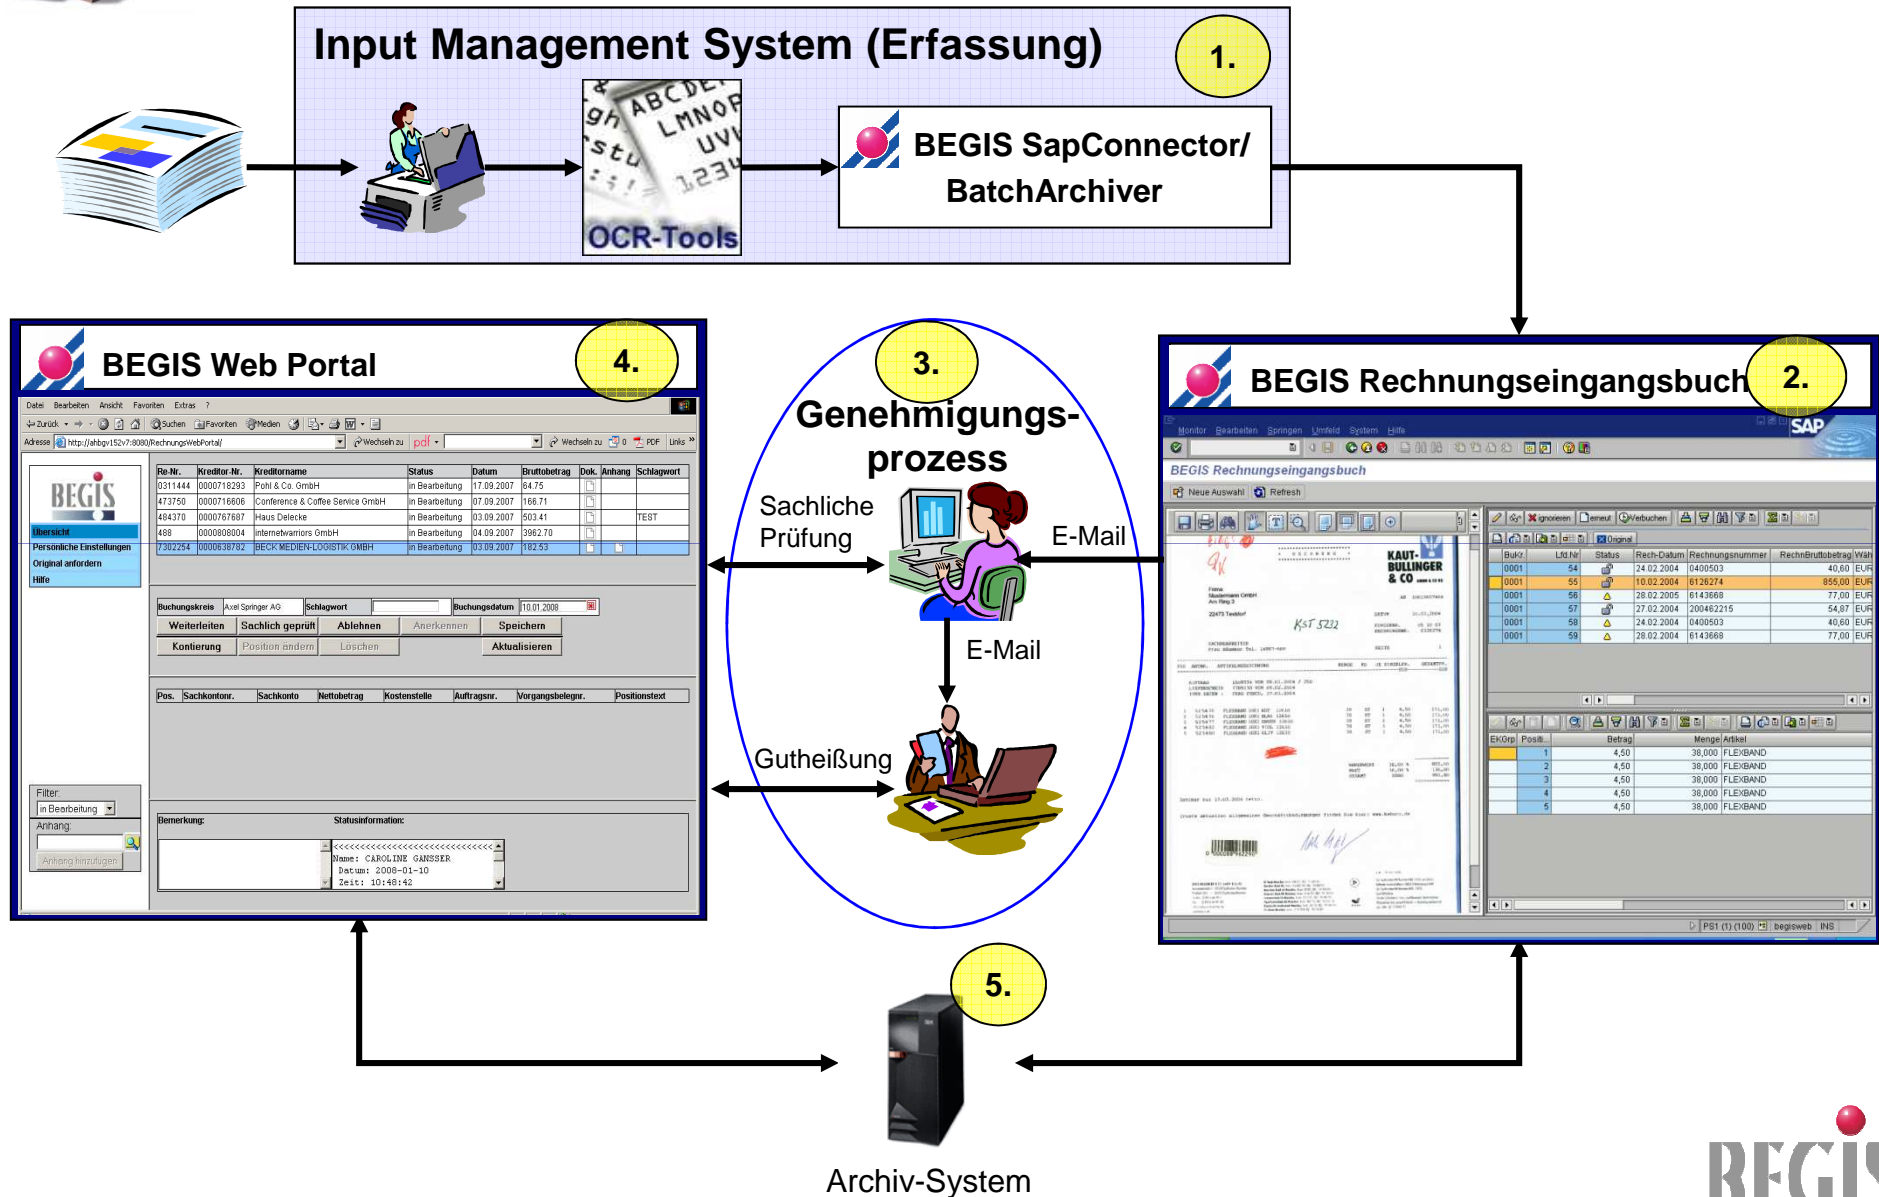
Input Management System (Erfassung)

1.

OCR-Tools

BEGIS SapConnector/ BatchArchiver

BEGIS Web Portal

4.

3.

Genehmigungs-prozess

Sachliche Prüfung

E-Mail

E-Mail

Gutheißung

BEGIS Rechnungseingangsbuch

2.

BEGIS Rechnungseingangsbuch

Neue Auswahl Refresh

| BuKr. | Lfd.Nr | Status | Rech-Datum | Rechnungsnummer | RechnBruttobetrag | Wäh |
|---|---|---|---|---|---|---|
| 0001 | 54 | | 24.02.2004 | 0400503 | 40,60 | EUR |
| 0001 | 55 | | 10.02.2004 | 6126274 | 855,00 | EUR |
| 0001 | 56 | | 28.02.2005 | 6143668 | 77,00 | EUR |
| 0001 | 57 | | 27.02.2004 | 200462215 | 54,87 | EUR |
| 0001 | 58 | | 24.02.2004 | 0400503 | 40,60 | EUR |
| 0001 | 59 | | 28.02.2004 | 6143668 | 77,00 | EUR |

| EKOrg | Posit. | Betrag | Menge | Artikel |
|---|---|---|---|---|
| | 1 | 4,50 | 38,000 | FLEXBAND |
| | 2 | 4,50 | 38,000 | FLEXBAND |
| | 3 | 4,50 | 38,000 | FLEXBAND |
| | 4 | 4,50 | 38,000 | FLEXBAND |
| | 5 | 4,50 | 38,000 | FLEXBAND |

KAUT-BULLINGER & CO

| Re-Nr. | Kreditor-Nr. | Kreditorname | Status | Datum | Bruttobetrag | Dok. | Anhang | Schlagwort |
|---|---|---|---|---|---|---|---|---|
| 0311444 | 0000718293 | Pohl & Co. GmbH | in Bearbeitung | 17.09.2007 | 64.75 | | | |
| 473750 | 0000716606 | Conference & Coffee Service GmbH | in Bearbeitung | 07.09.2007 | 166.71 | | | |
| 484370 | 0000767687 | Haus Delecke | in Bearbeitung | 03.09.2007 | 503.41 | | | TEST |
| 488 | 0000808004 | internetwarriors GmbH | in Bearbeitung | 04.09.2007 | 3962.70 | | | |
| 7302254 | 0000638782 | BECK MEDIEN-LOGISTIK GMBH | in Bearbeitung | 03.09.2007 | 182.53 | | | |

BEGIS
Übersicht
Persönliche Einstellungen
Original anfordern
Hilfe

Buchungskreis Axel Springer AG Schlagwort Buchungsdatum 10.01.2008
Weiterleiten Sachlich geprüft Ablehnen Anerkennen Speichern
Kontierung Position ändern Löschen Aktualisieren

| Pos. | Sachkontonr. | Sachkonto | Nettobetrag | Kostenstelle | Auftragsnr. | Vorgangsbelegnr. | Positionstext |
|---|---|---|---|---|---|---|---|

Filter: in Bearbeitung
Anhang:
Anhang hinzufügen
Bemerkung: Statusinformation:
Name: CAROLINE GANSSER
Datum: 2008-01-10
Zeit: 10:48:42

5.

Archiv-System

BEGIS